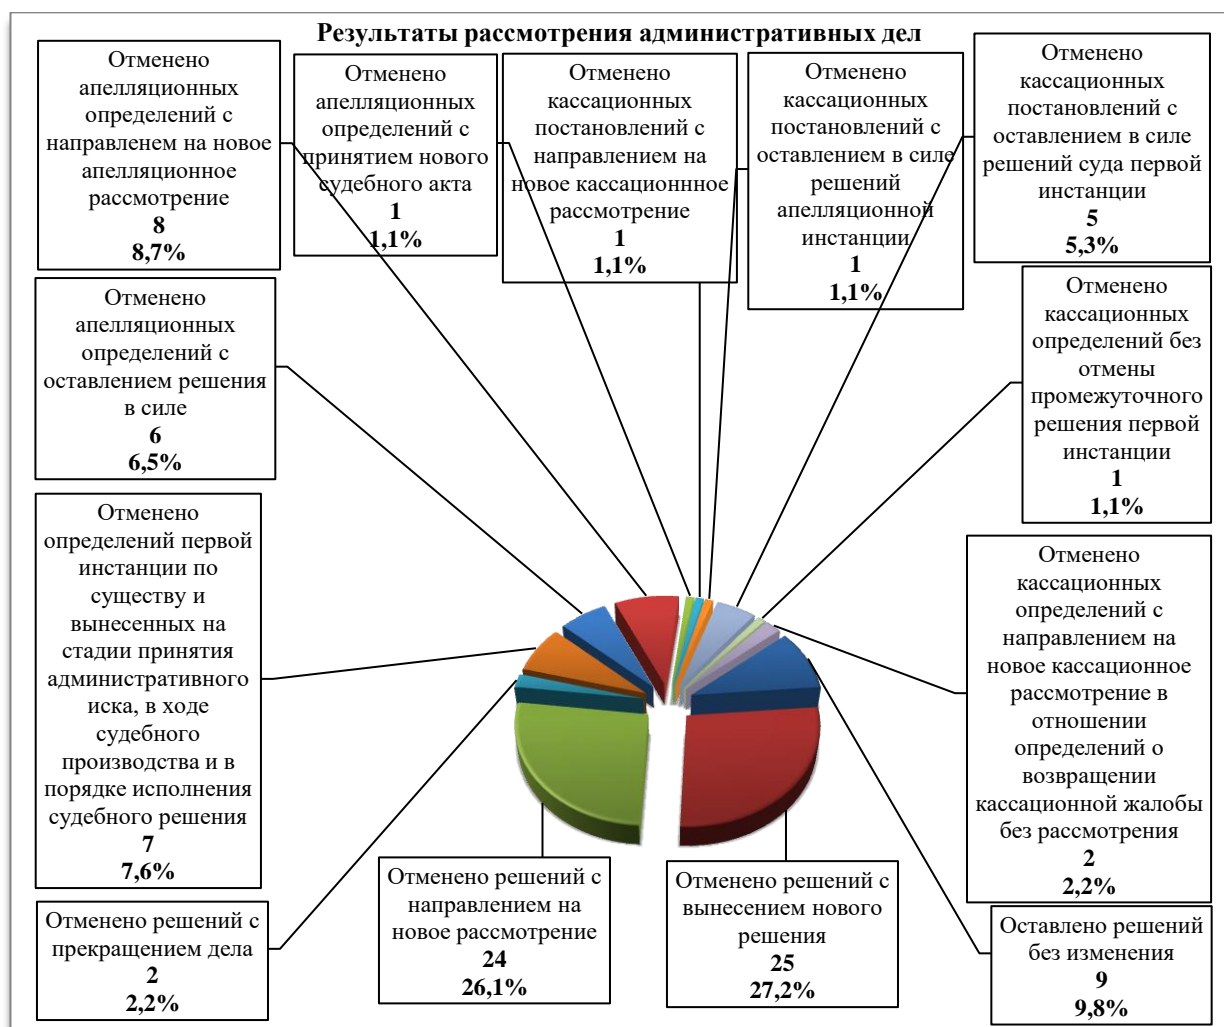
Результаты рассмотрения административных дел

Отменено апелляционных определений с направленем на новое апелляционное рассмотрение
8
8,7%

Отменено апелляционных определений с принятием нового судебного акта
1
1,1%

Отменено кассационных постановлений с направлением на новое кассационнное рассмотрение
1
1,1%

Отменено кассационных постановлений с оставлением в силе решений апелляционной инстанции
1
1,1%

Отменено кассационных постановлений с оставлением в силе решений суда первой инстанции
5
5,3%

Отменено апелляционных определений с оставлением решения в силе
6
6,5%

Отменено кассационных определений без отмены промежуточного решения первой инстанции
1
1,1%

Отменено определений первой инстанции по существу и вынесенных на стадии принятия административного иска, в ходе судебного производства и в порядке исполнения судебного решения
7
7,6%

Отменено кассационных определений с направлением на новое кассационное рассмотрение в отношении определений о возвращении кассационной жалобы без рассмотрения
2
2,2%

Отменено решений с прекращением дела
2
2,2%

Отменено решений с направлением на новое рассмотрение
24
26,1%

Отменено решений с вынесением нового решения
25
27,2%

Оставлено решений без изменения
9
9,8%